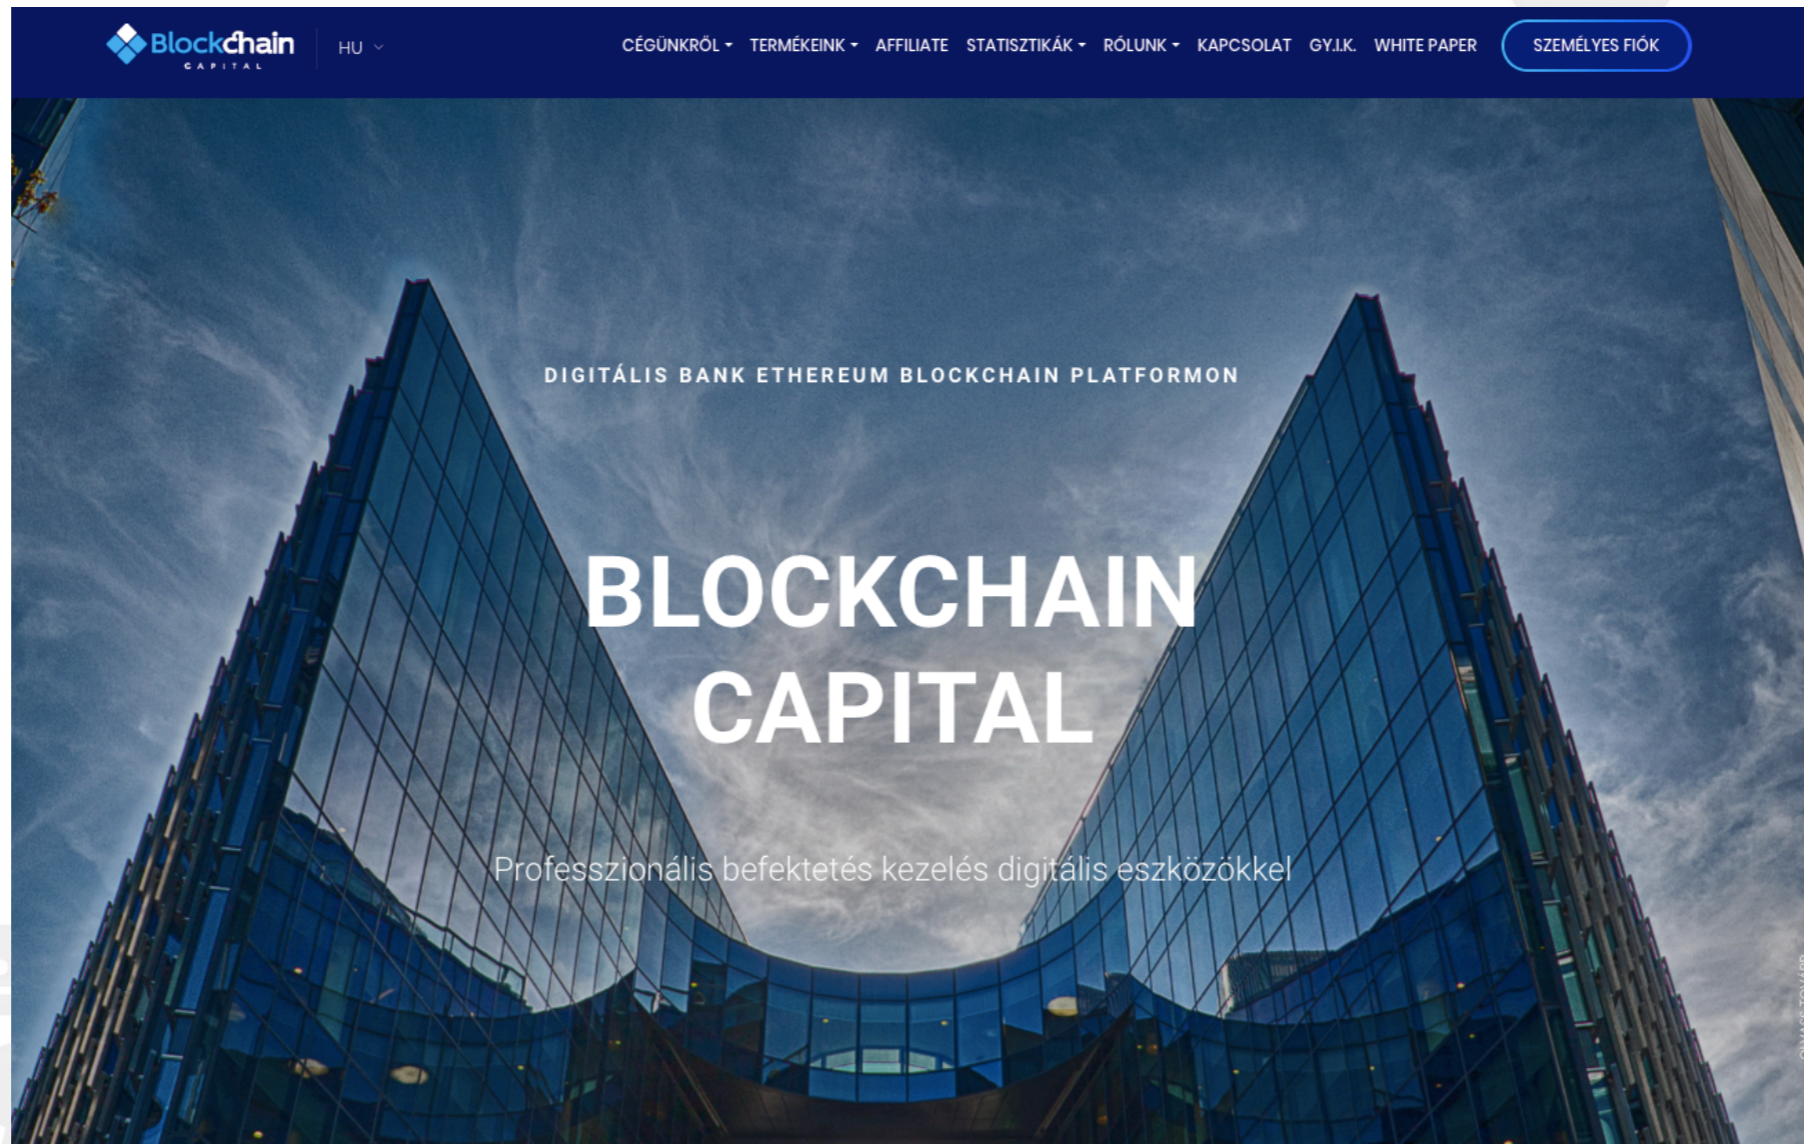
Blockchain CAPITAL
HU
CÉGÜNKRŐL TERMÉKEINK AFFILIATE STATISZTIKÁK RÓLUNK KAPCSOLAT GY.I.K. WHITE PAPER
SZEMÉLYES FIÓK

DIGITÁLIS BANK ETHEREUM BLOCKCHAIN PLATFORMON

BLOCKCHAIN CAPITAL

Professzionális befektetés kezelés digitális eszközökkel